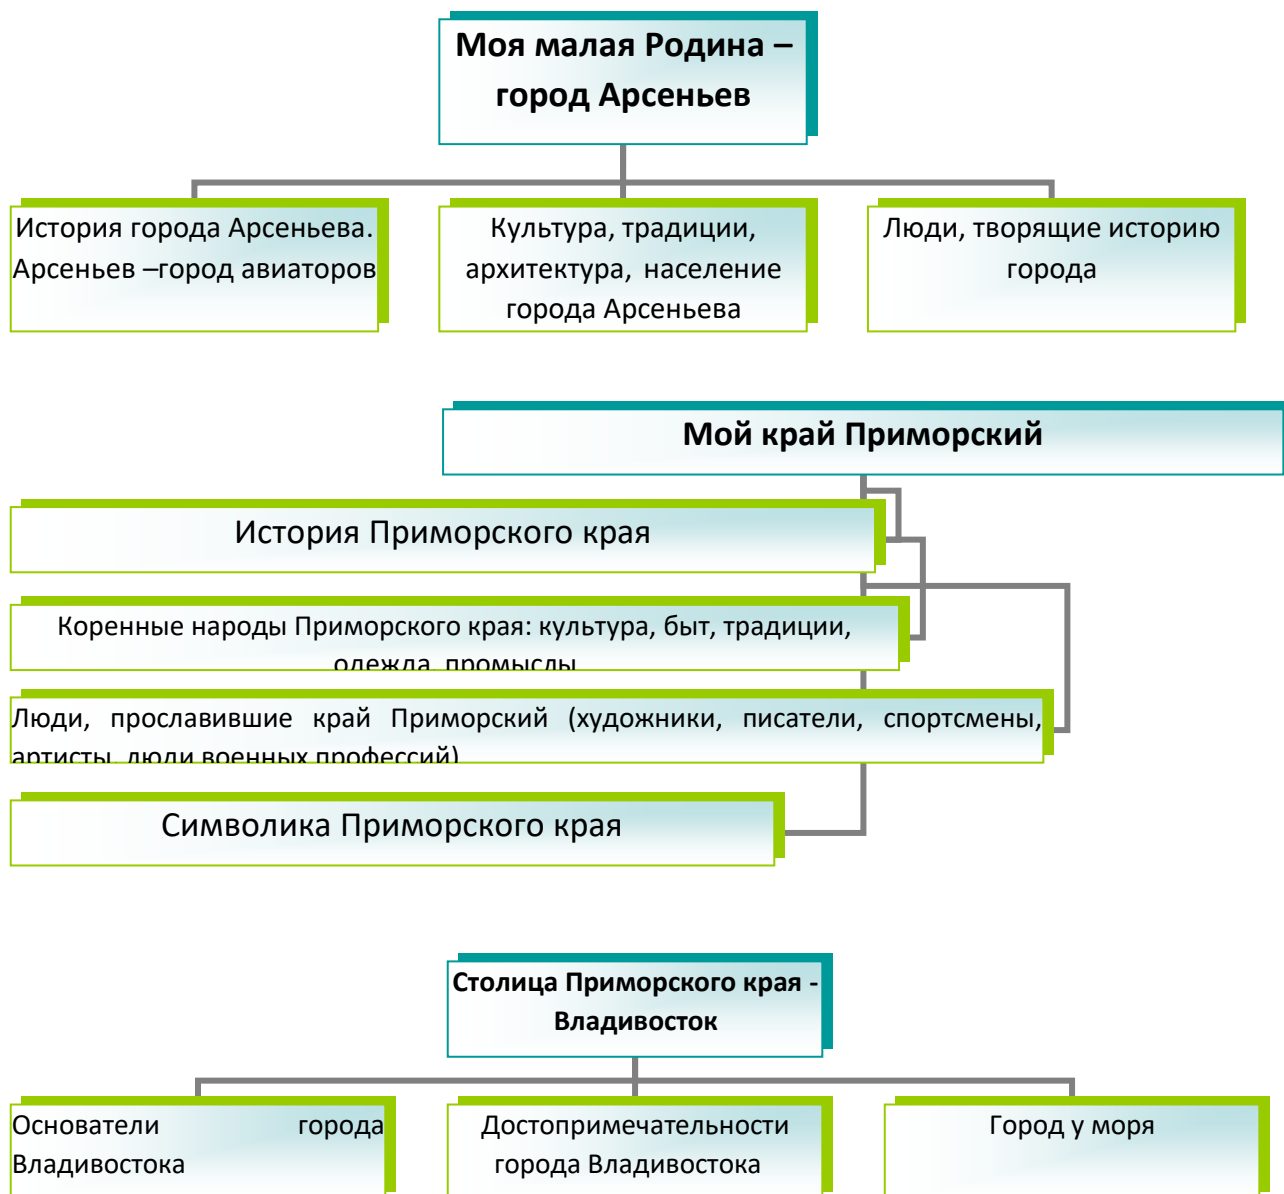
Моя малая Родина – город Арсеньев

История города Арсеньева. Арсеньев –город авиаторов

Культура, традиции, архитектура, население города Арсеньева

Люди, творящие историю города

Мой край Приморский

История Приморского края

Коренные народы Приморского края: культура, быт, традиции, одежда, промыслы

Люди, прославившие край Приморский (художники, писатели, спортсмены, артисты, люди военных профессий)

Символика Приморского края

Столица Приморского края - Владивосток

Основатели города Владивостока

Достопримечательности города Владивостока

Город у моря